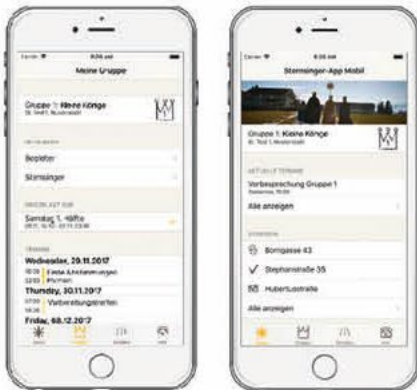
Carrier 9:26 AM

Meine Gruppe

Gruppe 1: Kleine Könige
St. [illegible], Musterstadt

Begleiter

Sternsinger

Samstag 1. Hälfte
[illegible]

Wednesday, 29.11.2017

Erste Ankleidanprobe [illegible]

Thursday, 30.11.2017

Vorbereitungstreffen

Friday, 01.12.2017

Carrier 9:26 AM

Sternsinger-App Mobil

Gruppe 1: Kleine Könige
St. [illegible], Musterstadt

Vorbesprechung Gruppe 1

Alle anzeigen

Borngasse 43

Stephanstraße 35

Hubertusstraße

Alle anzeigen